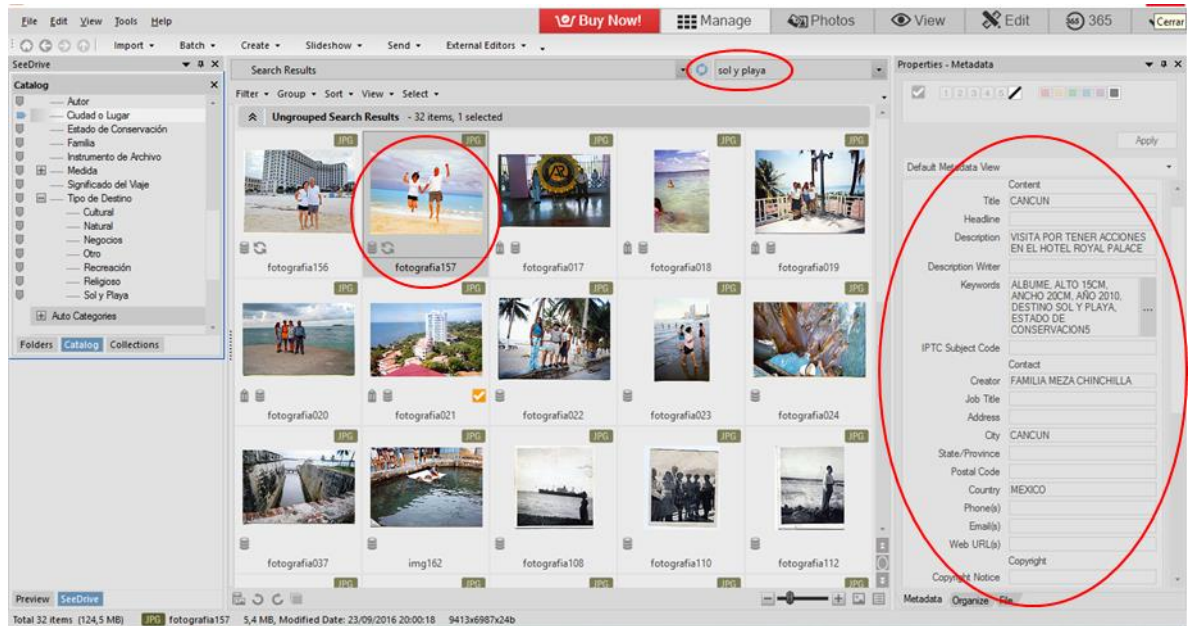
File Edit View Tools Help
Buy Now! Manage Photos View Edit 365 Cerrar
Import ▾ Batch ▾ Create ▾ Slideshow ▾ Send ▾ External Editors ▾
SeeDrive
Catalog
Autor
Ciudad o Lugar
Estado de Conservación
Familia
Instrumento de Archivo
Medida
Significado del Viaje
Tipo de Destino
Cultural
Natural
Negocios
Otro
Recreación
Religioso
Sol y Playa
Auto Categories
Folders Catalog Collections
Preview SeeDrive

Search Results sol y playa
Filter ▾ Group ▾ Sort ▾ View ▾ Select ▾
Ungrouped Search Results - 32 items, 1 selected
JPG fotografia156
JPG fotografia157
JPG fotografia017
JPG fotografia018
JPG fotografia019
JPG fotografia020
JPG fotografia021
JPG fotografia022
JPG fotografia023
JPG fotografia024
JPG fotografia037
JPG img162
JPG fotografia108
JPG fotografia110
JPG fotografia112

Properties - Metadata
1 2 3 4 5
Apply
Default Metadata View
Content
Title CANCUN
Headline
Description VISITA POR TENER ACCIONES EN EL HOTEL ROYAL PALACE
Description Writer
Keywords ALBUME, ALTO 15CM, ANCHO 20CM, AÑO 2010, DESTINO SOL Y PLAYA, ESTADO DE CONSERVACION5
IPTC Subject Code
Contact
Creator FAMILIA MEZA CHINCHILLA
Job Title
Address
City CANCUN
State/Province
Postal Code
Country MEXICO
Phone(s)
Email(s)
Web URL(s)
Copyright
Copyright Notice
Metadata Organize File

Total 32 items (124,5 MB) JPG fotografia157 5,4 MB, Modified Date: 23/09/2016 20:00:18 9413x6987x24b